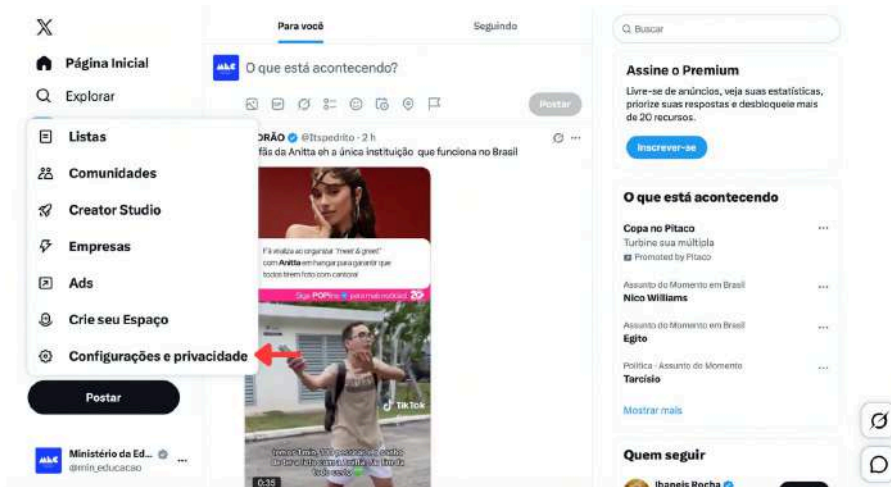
X

Página Inicial

Explorar

Listas

Comunidades

Creator Studio

Empresas

Ads

Crie seu Espaço

Configurações e privacidade

Postar

Ministério da Ed...
@min_educacao

Para você

Seguindo

O que está acontecendo?

Postar

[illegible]RÃO @Itspedrito · 2 h
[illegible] fãs da Anitta eh a única instituição que funciona no Brasil

Fã realiza ao organizar "meet & greet" com Anitta em hangar para garantir que todos tirem foto com cantora!

Siga POPline

TikTok

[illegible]

0:35

Buscar

Assine o Premium

Livre-se de anúncios, veja suas estatísticas, priorize suas respostas e desbloqueie mais de 20 recursos.

Inscrever-se

O que está acontecendo

Copa no Pitaco
Turbine sua múltipla
Promoted by Pitaco

Assunto do Momento em Brasil
Nico Williams

Assunto do Momento em Brasil
Egito

Política · Assunto do Momento
Tarcísio

Mostrar mais

Quem seguir

Ibaneis Rocha